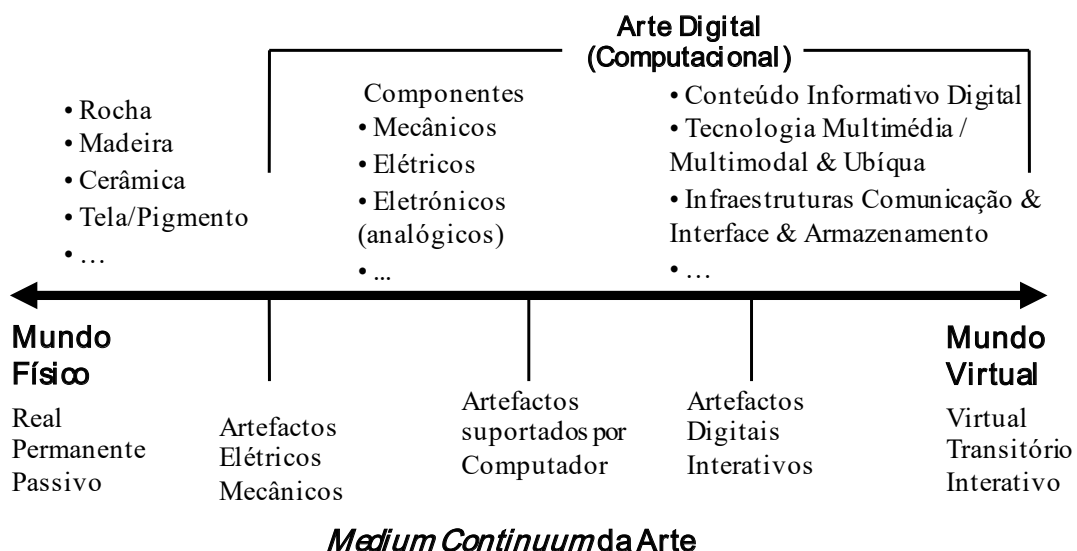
Arte Digital
(Computacional)

• Rocha
• Madeira
• Cerâmica
• Tela/Pigmento
• …

Componentes
• Mecânicos
• Elétricos
• Eletrónicos (analógicos)
• ...

• Conteúdo Informativo Digital
• Tecnologia Multimédia / Multimodal & Ubíqua
• Infraestruturas Comunicação & Interface & Armazenamento
• …

Mundo Físico
Real
Permanente
Passivo

Artefactos Elétricos Mecânicos

Artefactos suportados por Computador

Artefactos Digitais Interativos

Mundo Virtual
Virtual
Transitório
Interativo

*Medium Continuum* da Arte